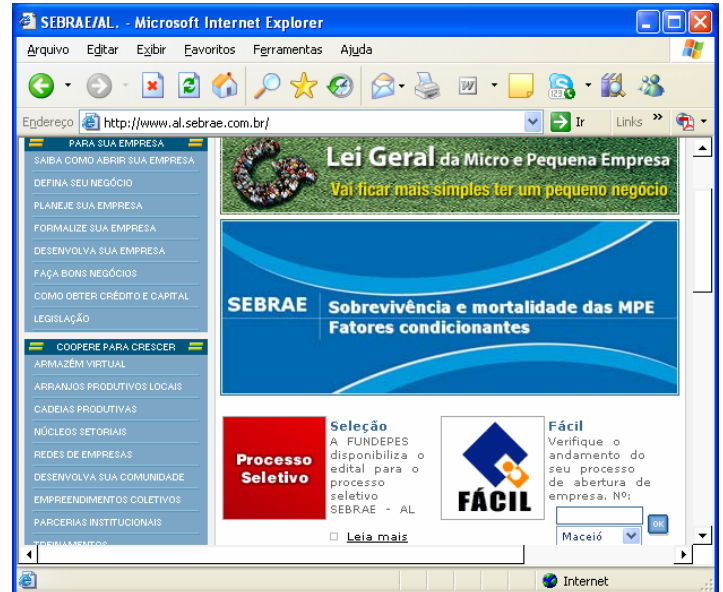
SEBRAE/AL. - Microsoft Internet Explorer

Arquivo Editar Exibir Favoritos Ferramentas Ajuda

Endereço http://www.al.sebrae.com.br/ Ir Links »

PARA SUA EMPRESA
SAIBA COMO ABRIR SUA EMPRESA
DEFINA SEU NEGÓCIO
PLANEJE SUA EMPRESA
FORMALIZE SUA EMPRESA
DESENVOLVA SUA EMPRESA
FAÇA BONS NEGÓCIOS
COMO OBTER CRÉDITO E CAPITAL
LEGISLAÇÃO

COOPERE PARA CRESCER
ARMAZÉM VIRTUAL
ARRANJOS PRODUTIVOS LOCAIS
CADEIAS PRODUTIVAS
NÚCLEOS SETORIAIS
REDES DE EMPRESAS
DESENVOLVA SUA COMUNIDADE
EMPREENDIMENTOS COLETIVOS
PARCERIAS INSTITUCIONAIS
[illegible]

Lei Geral da Micro e Pequena Empresa
Vai ficar mais simples ter um pequeno negócio

SEBRAE Sobrevivência e mortalidade das MPE
Fatores condicionantes

Processo Seletivo

Seleção
A FUNDEPES disponibiliza o edital para o processo seletivo SEBRAE - AL

Leia mais

FÁCIL

Fácil
Verifique o andamento do seu processo de abertura de empresa. Nº:

OK

Maceió

Internet